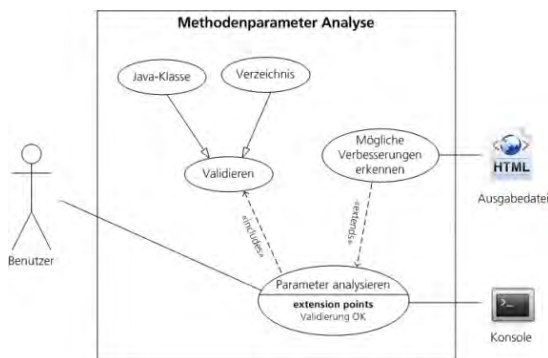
Methodenparameter Analyse

Java-Klasse

Verzeichnis

Validieren

Mögliche Verbesserungen erkennen

HTML

Ausgabedatei

Benutzer

«include»

«extend»

Parameter analysieren

extension points

Validierung OK

Konsole